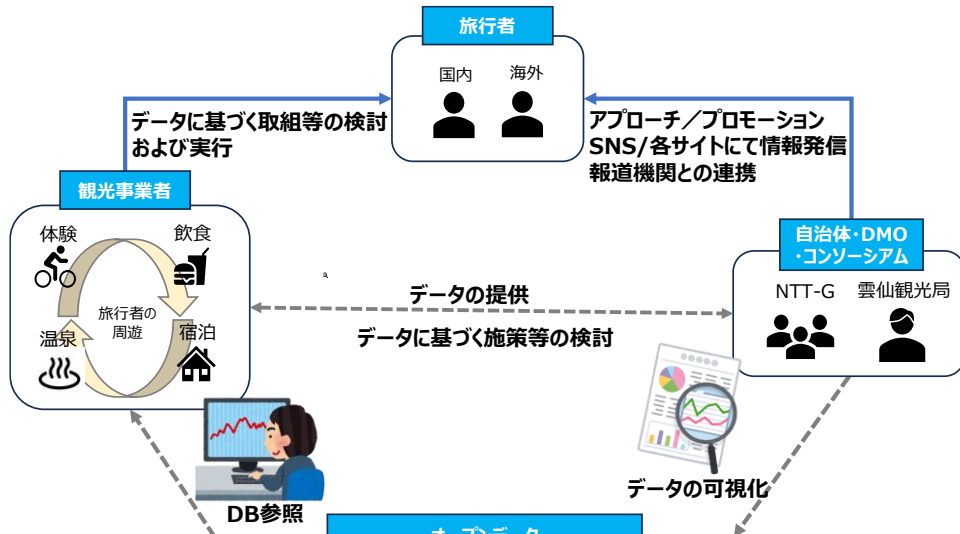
旅行者

国内

海外

データに基づく取組等の検討
および実行

アプローチ／プロモーション
SNS/各サイトにて情報発信
報道機関との連携

観光事業者

体験

飲食

旅行者の
周遊

温泉

宿泊

データの提供

データに基づく施策等の検討

自治体・DMO
・コンソーシアム

NTT-G

雲仙観光局

データの可視化

DB参照

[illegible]